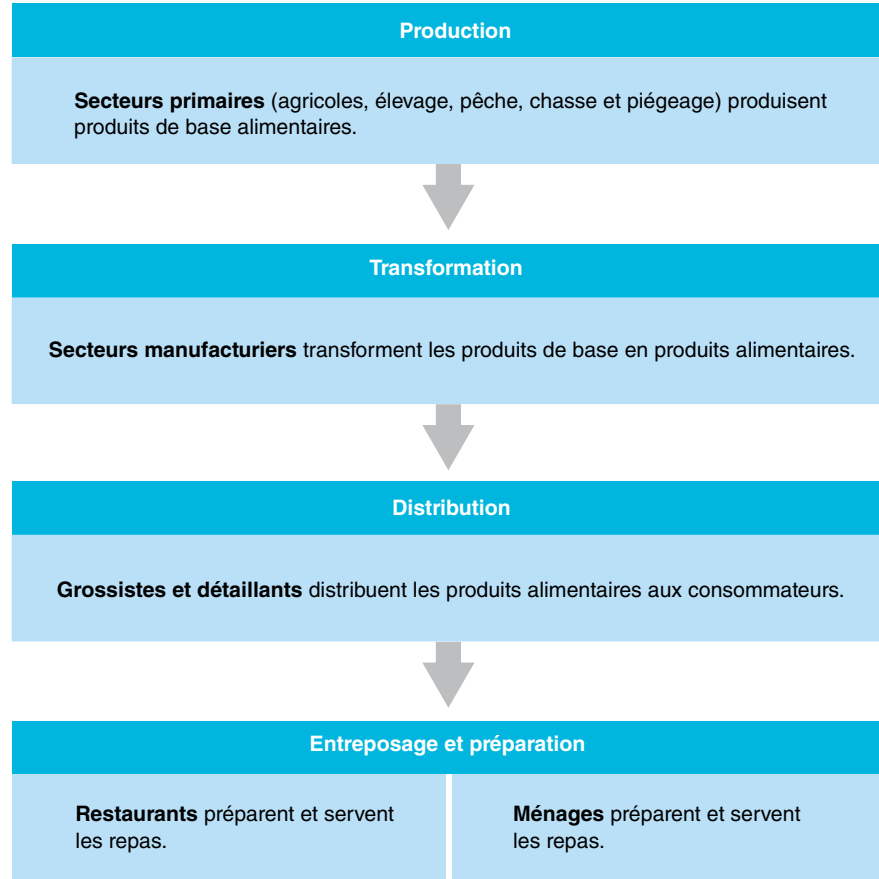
Production

Secteurs primaires (agricoles, élevage, pêche, chasse et piégeage) produisent produits de base alimentaires.

Transformation

Secteurs manufacturiers transforment les produits de base en produits alimentaires.

Distribution

Grossistes et détaillants distribuent les produits alimentaires aux consommateurs.

Entreposage et préparation

Restaurants préparent et servent les repas.

Ménages préparent et servent les repas.